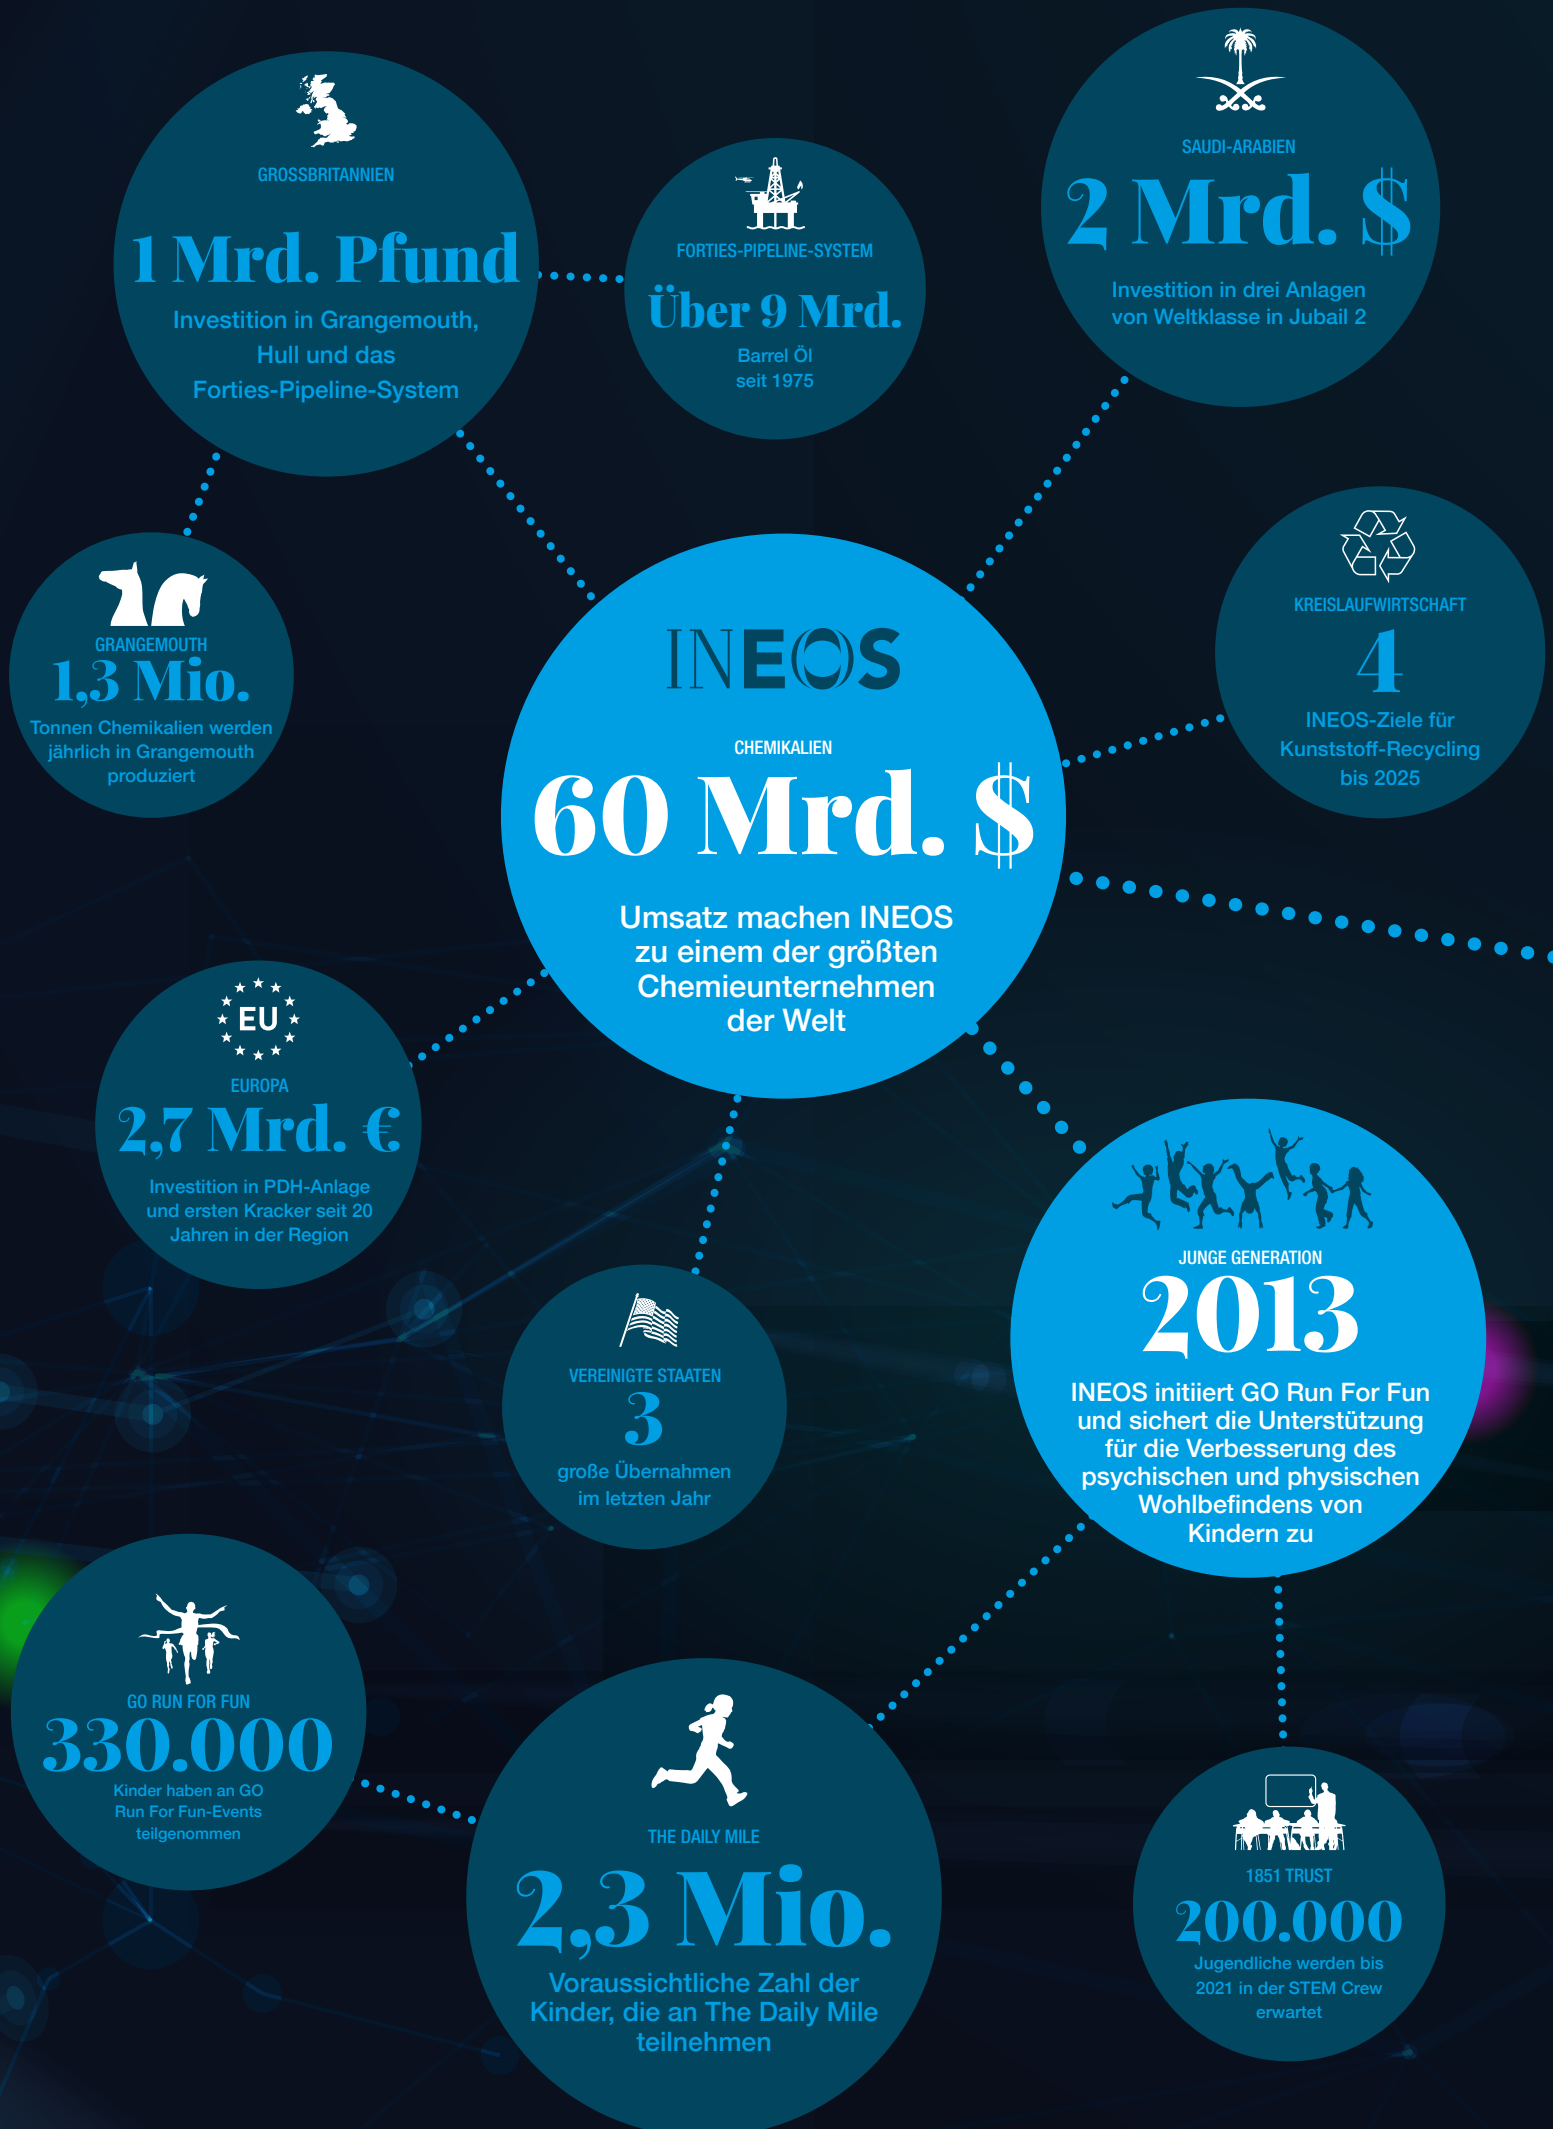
GROSSBRITANNIEN

1 Mrd. Pfund

Investition in Grangemouth, Hull und das Forties-Pipeline-System

FORTIES-PIPELINE-SYSTEM

Über 9 Mrd.

Barrel Öl seit 1975

SAUDI-ARABIEN

2 Mrd. $

Investition in drei Anlagen von Weltklasse in Jubail 2

GRANGEMOUTH

1,3 Mio.

Tonnen Chemikalien werden jährlich in Grangemouth produziert

INEOS

CHEMIKALIEN

60 Mrd. $

Umsatz machen INEOS zu einem der größten Chemieunternehmen der Welt

KREISLAUFWIRTSCHAFT

4

INEOS-Ziele für Kunststoff-Recycling bis 2025

EU

EUROPA

2,7 Mrd. €

Investition in PDH-Anlage und ersten Kracker seit 20 Jahren in der Region

VEREINIGTE STAATEN

3

große Übernahmen im letzten Jahr

JUNGE GENERATION

2013

INEOS initiiert GO Run For Fun und sichert die Unterstützung für die Verbesserung des psychischen und physischen Wohlbefindens von Kindern zu

GO RUN FOR FUN

330.000

Kinder haben an GO Run For Fun-Events teilgenommen

THE DAILY MILE

2,3 Mio.

Voraussichtliche Zahl der Kinder, die an The Daily Mile teilnehmen

1851 TRUST

200.000

Jugendliche werden bis 2021 in der STEM Crew erwartet